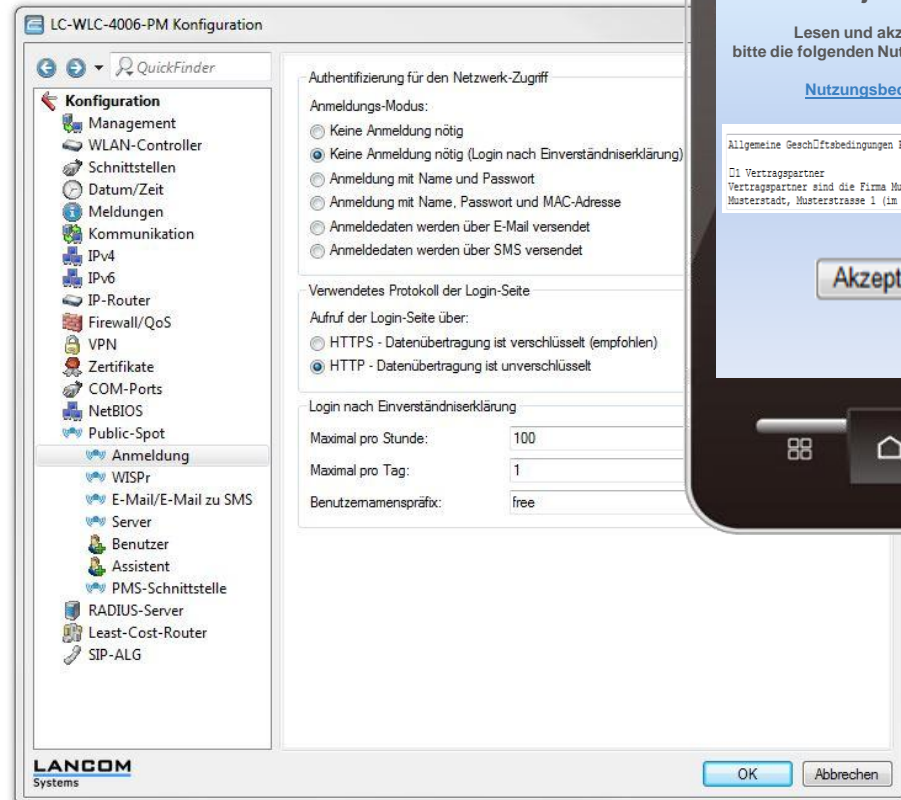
LC-WLC-4006-PM Konfiguration

QuickFinder

Konfiguration
Management
WLAN-Controller
Schnittstellen
Datum/Zeit
Meldungen
Kommunikation
IPv4
IPv6
IP-Router
Firewall/QoS
VPN
Zertifikate
COM-Ports
NetBIOS
Public-Spot
Anmeldung
WISPr
E-Mail/E-Mail zu SMS
Server
Benutzer
Assistent
PMS-Schnittstelle
RADIUS-Server
Least-Cost-Router
SIP-ALG

LANCOM Systems

Authentifizierung für den Netzwerk-Zugriff
Anmeldungs-Modus:
Keine Anmeldung nötig
Keine Anmeldung nötig (Login nach Einverständniserklärung)
Anmeldung mit Name und Passwort
Anmeldung mit Name, Passwort und MAC-Adresse
Anmeldedaten werden über E-Mail versendet
Anmeldedaten werden über SMS versendet

Verwendetes Protokoll der Login-Seite
Aufruf der Login-Seite über:
HTTPS - Datenübertragung ist verschlüsselt (empfohlen)
HTTP - Datenübertragung ist unverschlüsselt

Login nach Einverständniserklärung
Maximal pro Stunde: 100
Maximal pro Tag: 1
Benutzernamenspräfix: free

Lesen und akz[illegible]
bitte die folgenden Nu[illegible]

Nutzungsbe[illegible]

Allgemeine Gesch□ftsbedingungen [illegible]

□1 Vertragspartner
Vertragspartner sind die Firma Mu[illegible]
Musterstadt, Musterstrasse 1 (im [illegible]

Akzept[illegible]

OK
Abbrechen